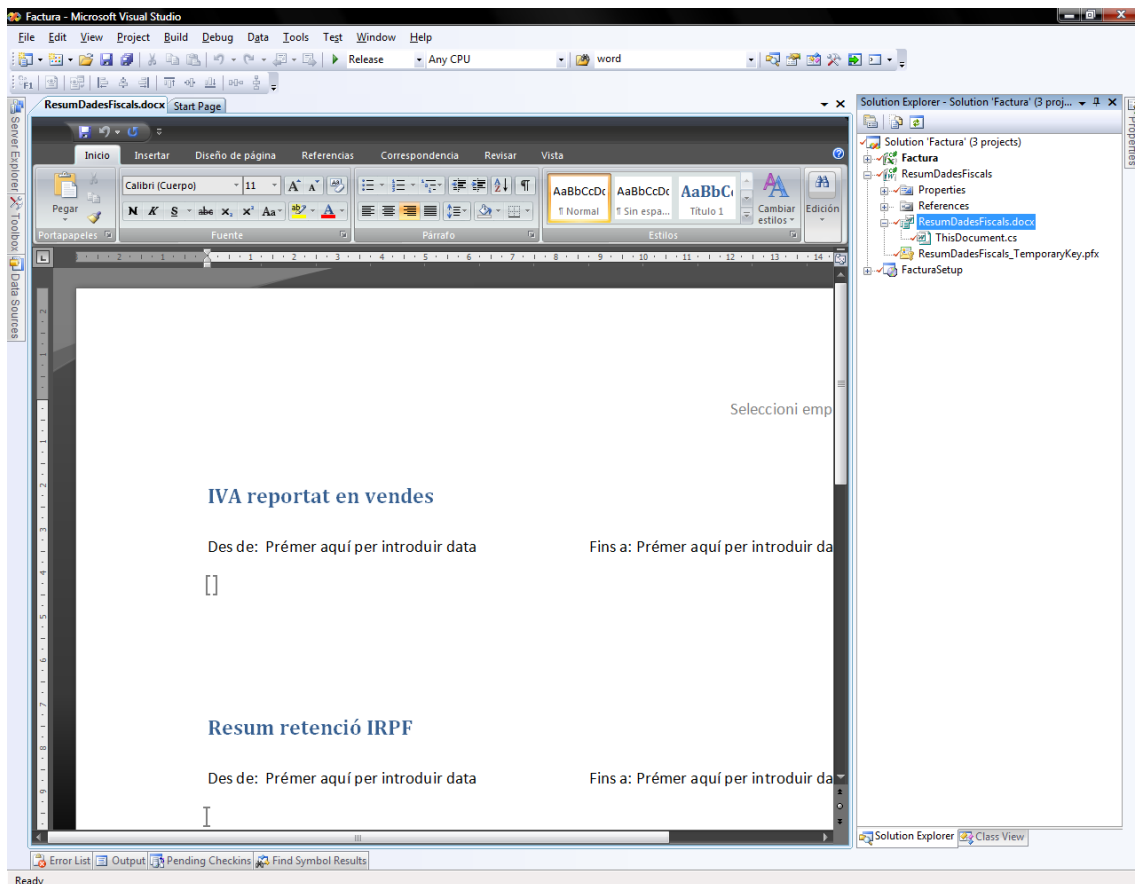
Factura - Microsoft Visual Studio

File Edit View Project Build Debug Data Tools Test Window Help

Release Any CPU word

ResumDadesFiscals.docx Start Page

Server Explorer Toolbox Data Sources

Inicio Insertar Diseño de página Referencias Correspondencia Revisar Vista

Pegar
Portapapeles

Calibri (Cuerpo) 11
N K S abe $x_2$ $x^2$ Aa
Fuente

Párrafo

AaBbCcDc ¶ Normal
AaBbCcDc ¶ Sin espa...
AaBbC Título 1
Cambiar estilos
Estilos

Edición

Seleccioni emp

IVA reportat en vendes

Des de: Prémer aquí per introduir data

Fins a: Prémer aquí per introduir da

[]

Resum retenció IRPF

Des de: Prémer aquí per introduir data

Fins a: Prémer aquí per introduir da

Solution Explorer - Solution 'Factura' (3 proj...

Solution 'Factura' (3 projects)
Factura
ResumDadesFiscals
Properties
References
ResumDadesFiscals.docx
ThisDocument.cs
ResumDadesFiscals_TemporaryKey.pfx
FacturaSetup

Properties

Solution Explorer Class View

Error List Output Pending Checkins Find Symbol Results

Ready